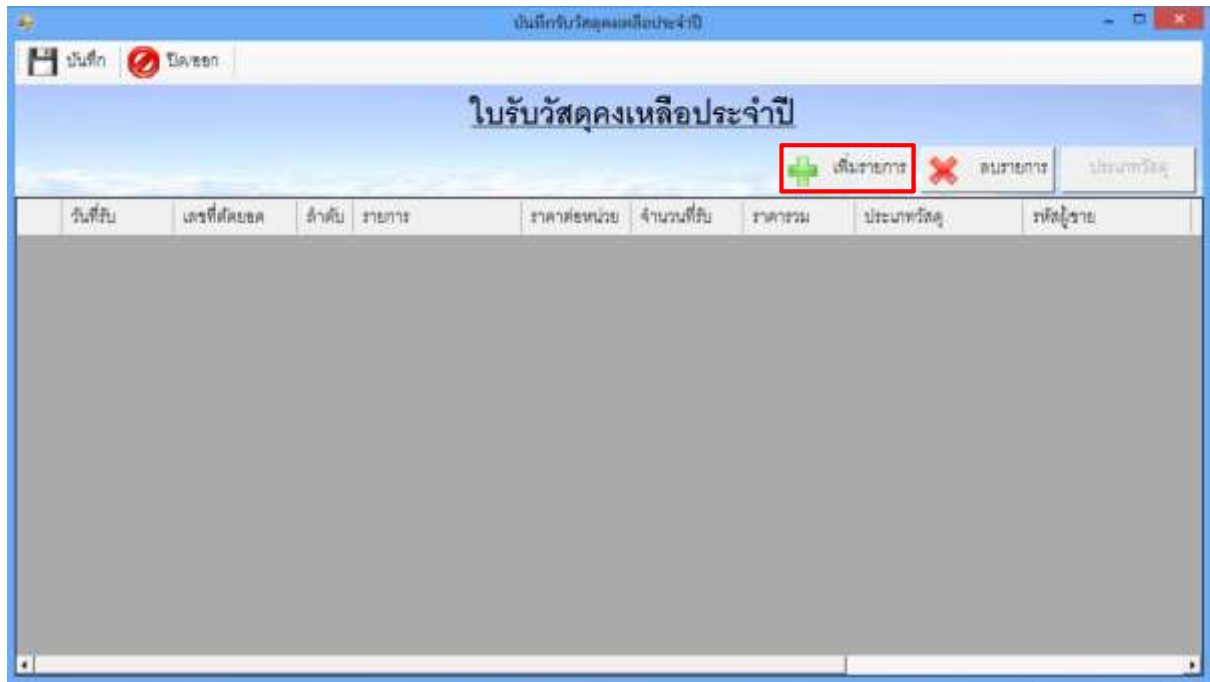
บันทึกรับวัสดุคงเหลือประจำปี

บันทึก ปิด/ออก

ใบรับวัสดุคงเหลือประจำปี

เพิ่มรายการ ลบรายการ ประเภทวัสดุ

| | วันที่รับ | เลขที่ตัดยอด | ลำดับ | รายการ | ราคาต่อหน่วย | จำนวนที่รับ | ราคารวม | ประเภทวัสดุ | รหัสผู้ขาย |
|---|---|---|---|---|---|---|---|---|---|